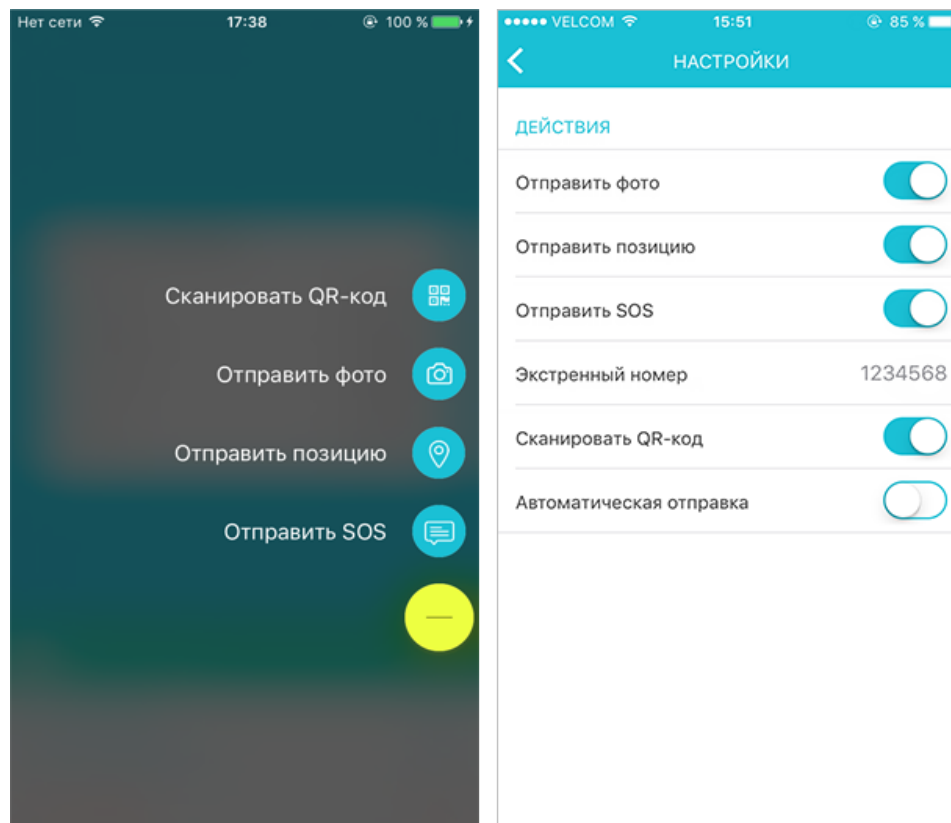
Нет сети 17:38 100 %

Сканировать QR-код

Отправить фото

Отправить позицию

Отправить SOS

VELCOM 15:51 85 %

НАСТРОЙКИ

ДЕЙСТВИЯ

Отправить фото

Отправить позицию

Отправить SOS

Экстренный номер 1234568

Сканировать QR-код

Автоматическая отправка